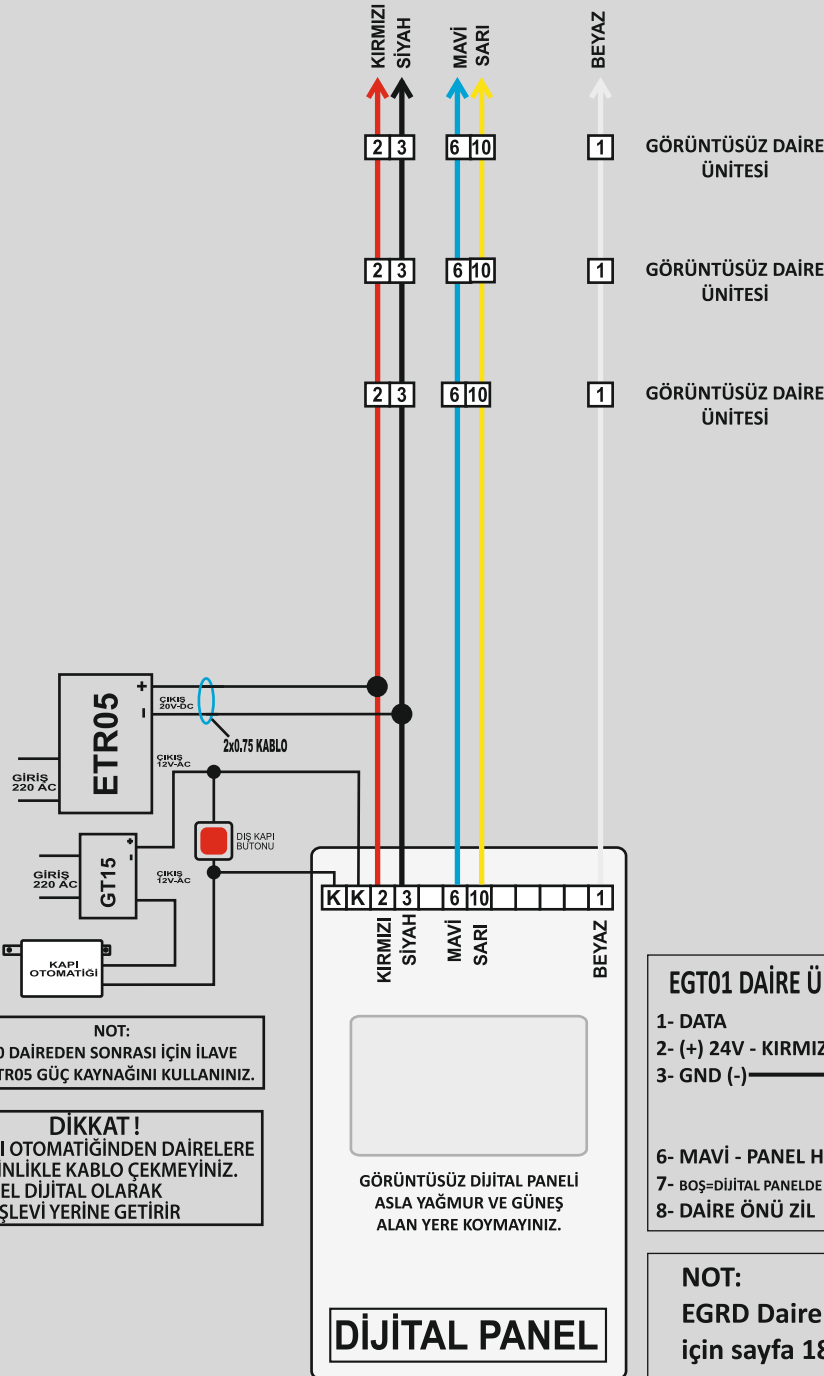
KIRMIZI SİYAH MAVİ SARI BEYAZ

2 3 6 10 1 GÖRÜNTÜSÜZ DAIRE ÜNİTESİ

2 3 6 10 1 GÖRÜNTÜSÜZ DAIRE ÜNİTESİ

2 3 6 10 1 GÖRÜNTÜSÜZ DAIRE ÜNİTESİ

ETR05
+
-
ÇIKIŞ 20V-DC
2x0.75 KABLO
ÇIKIŞ 12V-AC
GİRİŞ 220 AC

GT15
+
-
GİRİŞ 220 AC
DIŞ KAPI BUTONU
ÇIKIŞ 12V-AC

KAPI OTOMATIĞI

K K 2 3 6 10 1
KIRMIZI SİYAH MAVİ SARI BEYAZ

NOT:
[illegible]0 DAİREDEN SONRASI İÇİN İLAVE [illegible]TR05 GÜÇ KAYNAĞINI KULLANINIZ.

DİKKAT !
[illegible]I OTOMATİĞİNDEN DAİRELERE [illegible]İNLİKLE KABLO ÇEKMEYİNİZ. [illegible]EL DİJİTAL OLARAK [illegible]ŞLEVİ YERİNE GETİRİR

GÖRÜNTÜSÜZ DİJİTAL PANELİ ASLA YAĞMUR VE GÜNEŞ ALAN YERE KOYMAYINIZ.

DİJİTAL PANEL

EGT01 DAİRE Ü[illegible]
1- DATA
2- (+) 24V - KIRMIZ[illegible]
3- GND (-)
6- MAVİ - PANEL H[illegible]
7- BOŞ=DİJİTAL PANELDE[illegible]
8- DAİRE ÖNÜ ZİL

NOT:
EGRD Daire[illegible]
için sayfa 1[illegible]